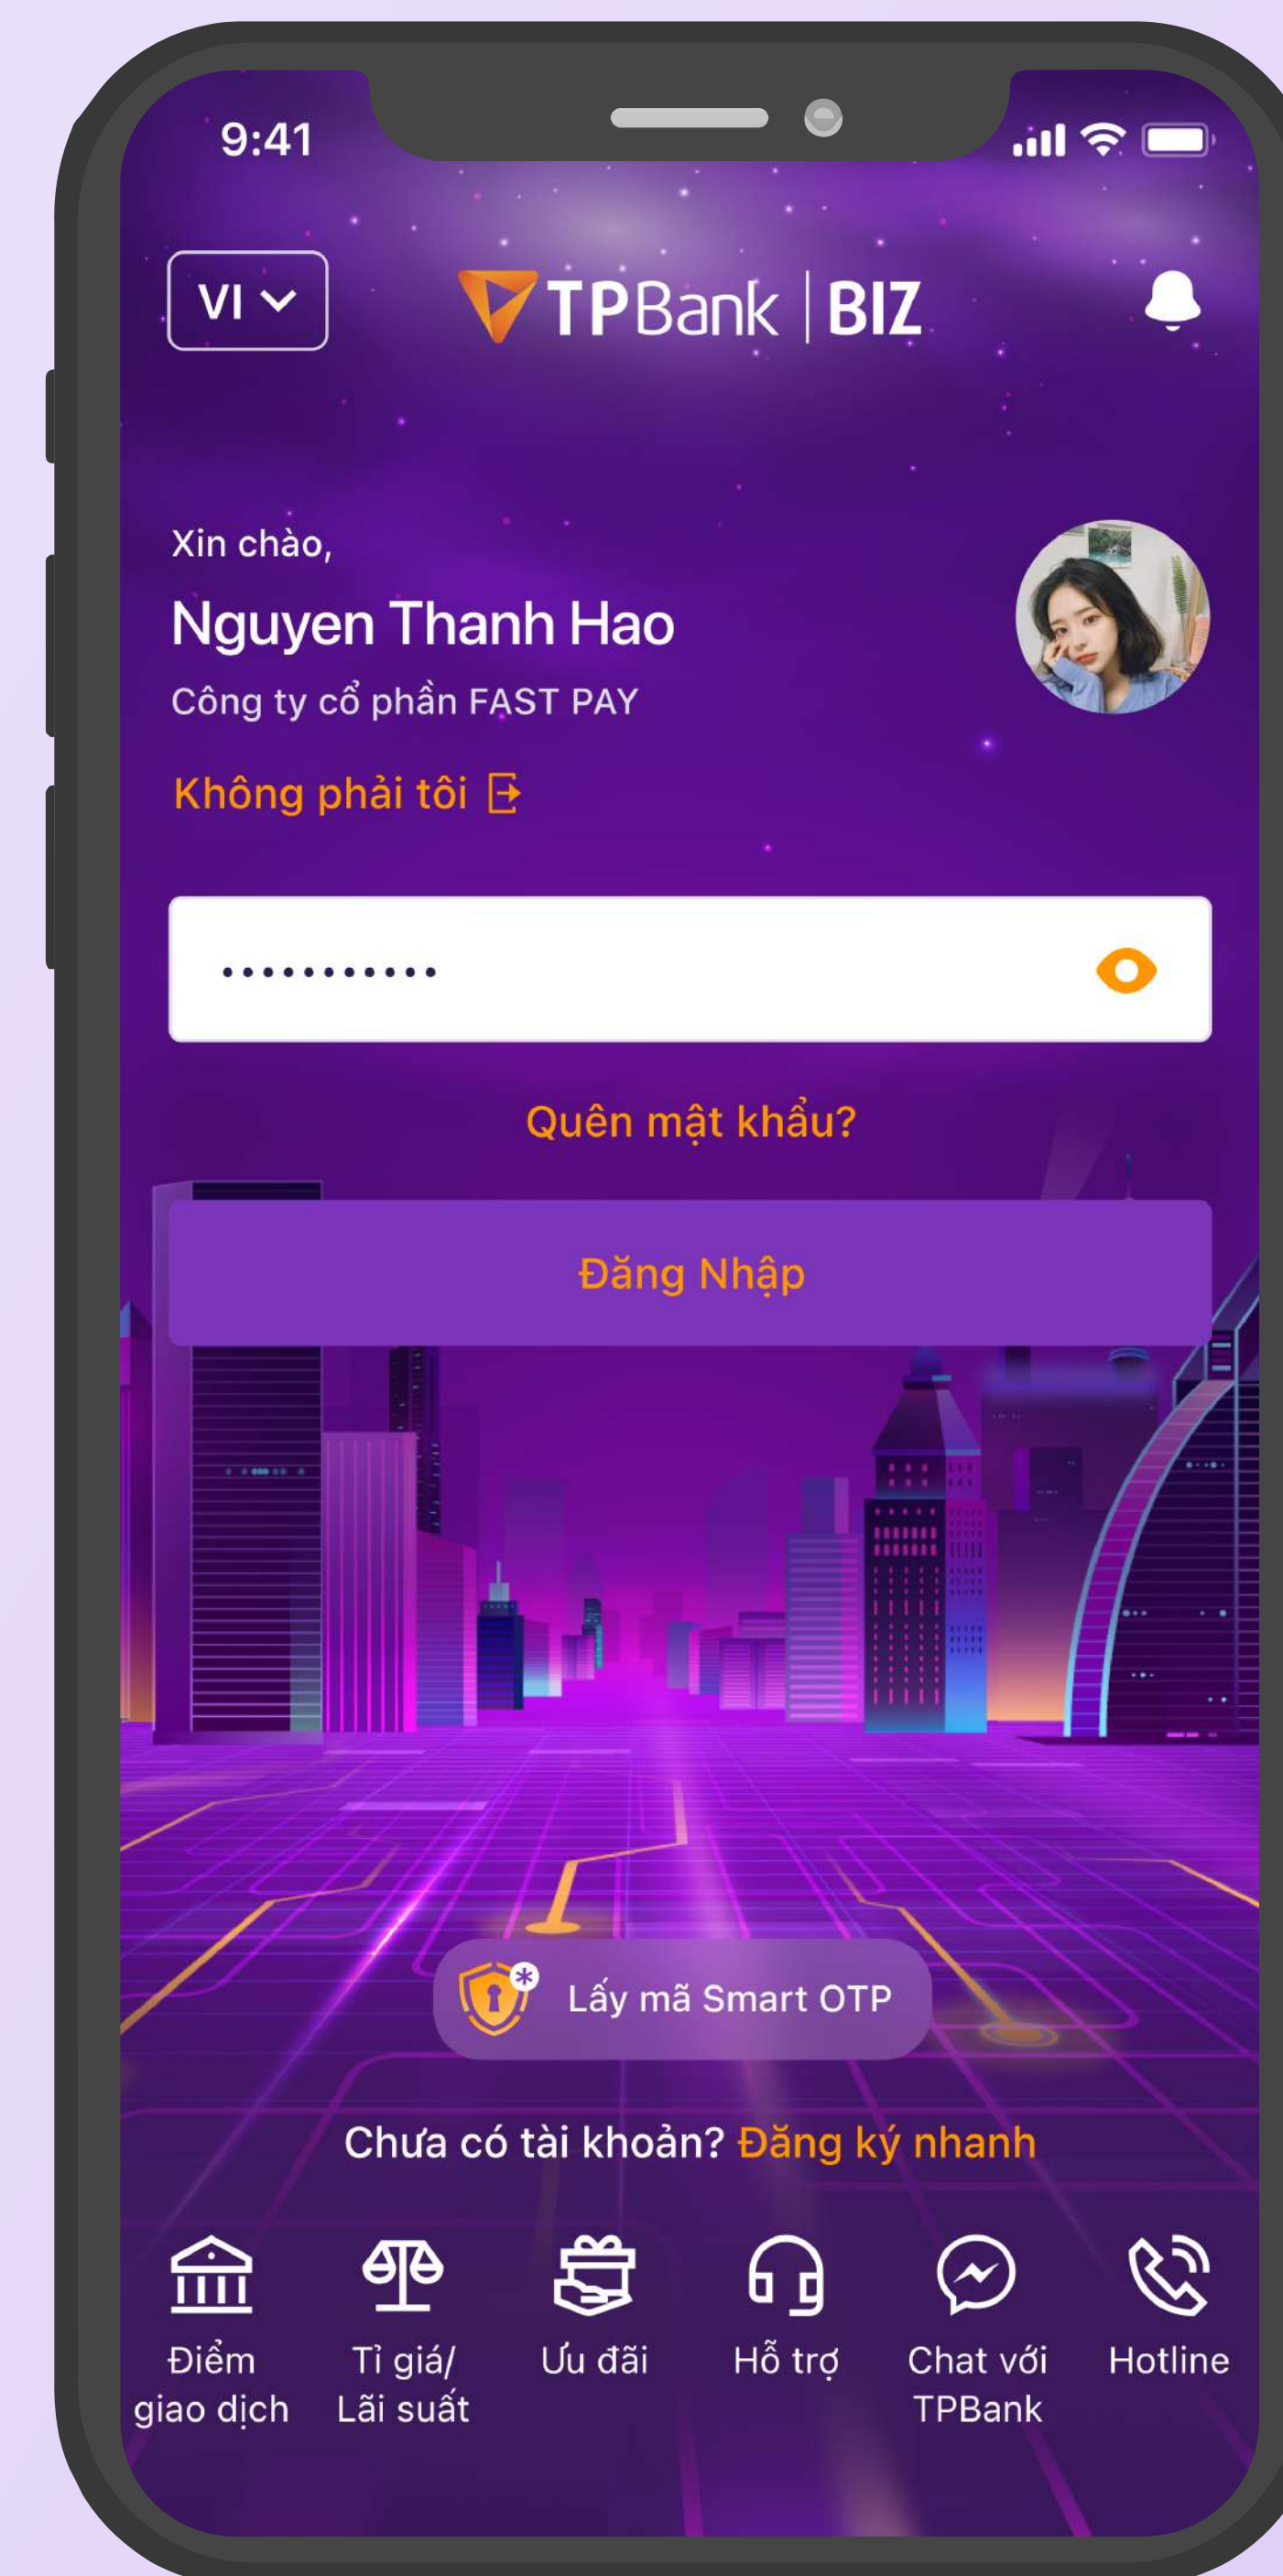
9:41

VI

TPBank | BIZ

Xin chào,

Nguyen Thanh Hao

Công ty cổ phần FAST PAY

Không phải tôi

••••••••••••

Quên mật khẩu?

Đăng Nhập

Lấy mã Smart OTP

Chưa có tài khoản? Đăng ký nhanh

Điểm giao dịch

Tỉ giá/ Lãi suất

Ưu đãi

Hỗ trợ

Chat với TPBank

Hotline